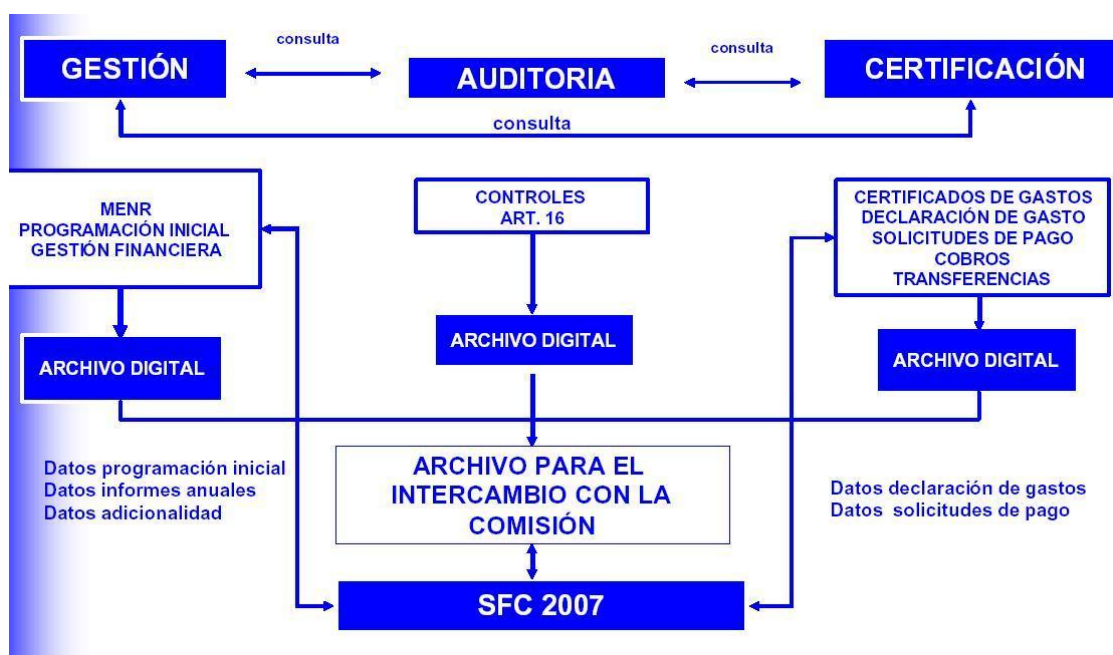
GESTIÓN

consulta

AUDITORIA

consulta

CERTIFICACIÓN

consulta

MENR
PROGRAMACIÓN INICIAL
GESTIÓN FINANCIERA

CONTROLES
ART. 16

CERTIFICADOS DE GASTOS
DECLARACIÓN DE GASTO
SOLICITUDES DE PAGO
COBROS
TRANSFERENCIAS

ARCHIVO DIGITAL

ARCHIVO DIGITAL

ARCHIVO DIGITAL

Datos programación inicial
Datos informes anuales
Datos adicionalidad

ARCHIVO PARA EL INTERCAMBIO CON LA COMISIÓN

Datos declaración de gastos
Datos solicitudes de pago

SFC 2007